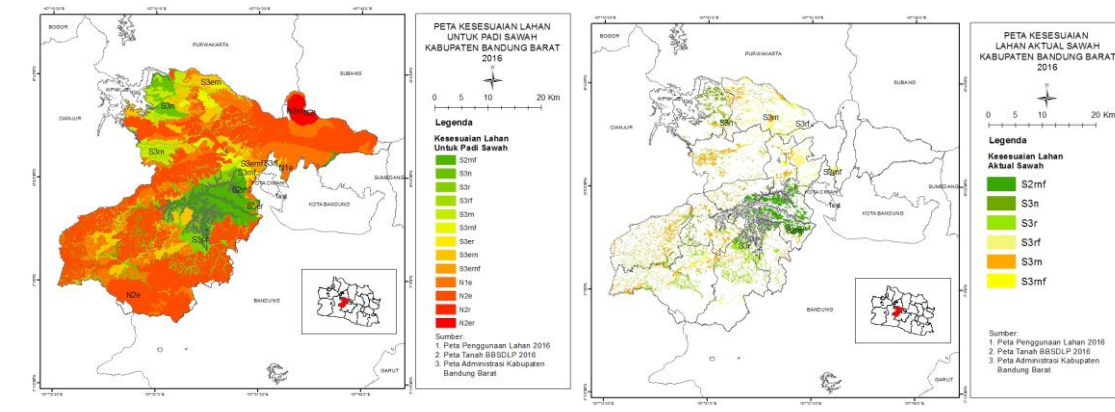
BOGOR
PURWAKARTA
SUBANG
CIANJUR
S3em
S3n
S3m
S3emf
S3mf
S2mf
S3er
S3rf
N1e
N2er
KOTA CIMAHI
KOTA BANDUNG
SUMEDANG
BANDUNG
N2e
GARUT

PETA KESESUAIAN LAHAN UNTUK PADI SAWAH KABUPATEN BANDUNG BARAT 2016

0 5 10 20 Km

Legenda
Kesesuaian Lahan Untuk Padi Sawah
S2mf
S3n
S3r
S3rf
S3m
S3mf
S3er
S3em
S3emf
N1e
N2e
N2r
N2er

Sumber:
1. Peta Penggunaan Lahan 2016
2. Peta Tanah BBSDLP 2016
3. Peta Administrasi Kabupaten Bandung Barat

BOGOR
PURWAKARTA
SUBANG
CIANJUR
S3n
S3n
S3rf
S2mf
KOTA CIMAHI
KOTA BANDUNG
SUMEDANG
BANDUNG
GARUT

PETA KESESUAIAN LAHAN AKTUAL SAWAH KABUPATEN BANDUNG BARAT 2016

0 5 10 20 Km

Legenda
Kesesuaian Lahan Aktual Sawah
S2mf
S3n
S3r
S3rf
S3m
S3mf

Sumber:
1. Peta Penggunaan Lahan 2016
2. Peta Tanah BBSDLP 2016
3. Peta Administrasi Kabupaten Bandung Barat